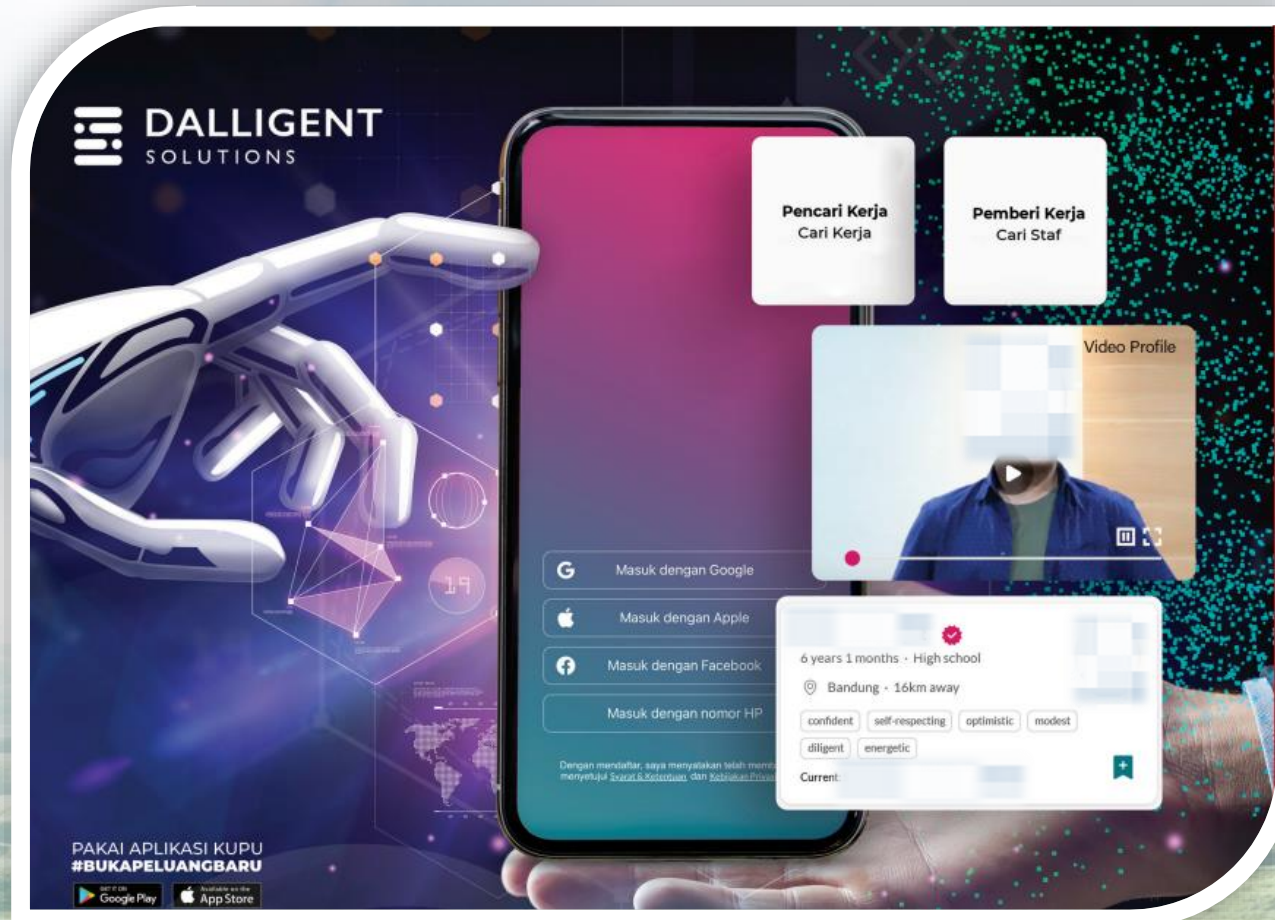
DALLIGENT
SOLUTIONS

Pencari Kerja
Cari Kerja

Pemberi Kerja
Cari Staf

Video Profile

Masuk dengan Google

Masuk dengan Apple

Masuk dengan Facebook

Masuk dengan nomor HP

Dengan mendaftar, saya menyatakan telah memb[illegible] menyetujui Syarat & Ketentuan dan Kebijakan Privas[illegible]

6 years 1 months · High school

Bandung · 16km away

confident | self-respecting | optimistic | modest

diligent | energetic

Current

PAKAI APLIKASI KUPU
#BUKAPELUANGBARU

GET IT ON Google Play | Available on the App Store